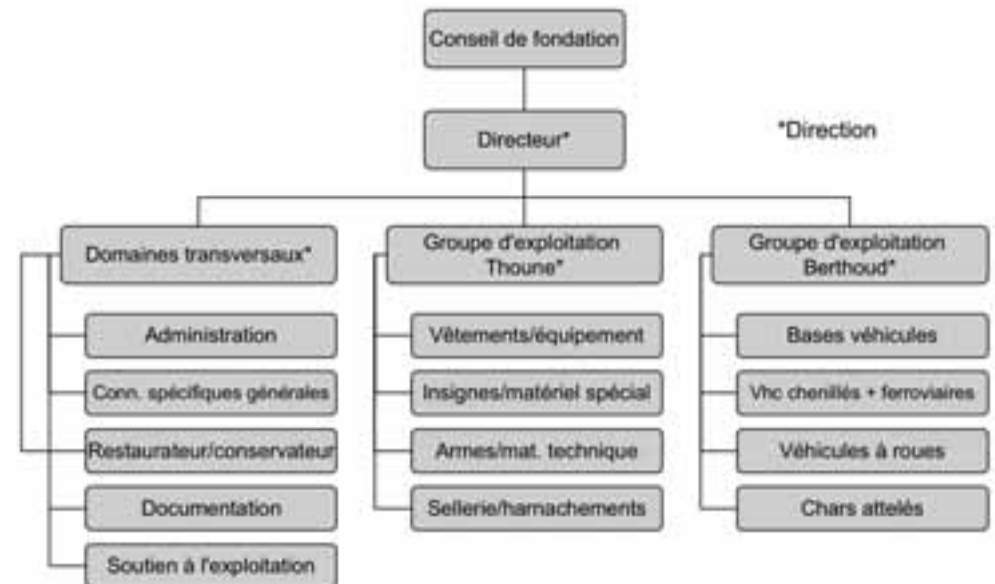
Conseil de fondation

Directeur*

*Direction

Domaines transversaux*

Administration

Conn. spécifiques générales

Restaurateur/conservateur

Documentation

Soutien à l'exploitation

Groupe d'exploitation Thoune*

Vêtements/équipement

Insignes/matériel spécial

Armes/mat. technique

Sellerie/harnachements

Groupe d'exploitation Berthoud*

Bases véhicules

Vhc chenillés + ferroviaires

Véhicules à roues

Chars attelés